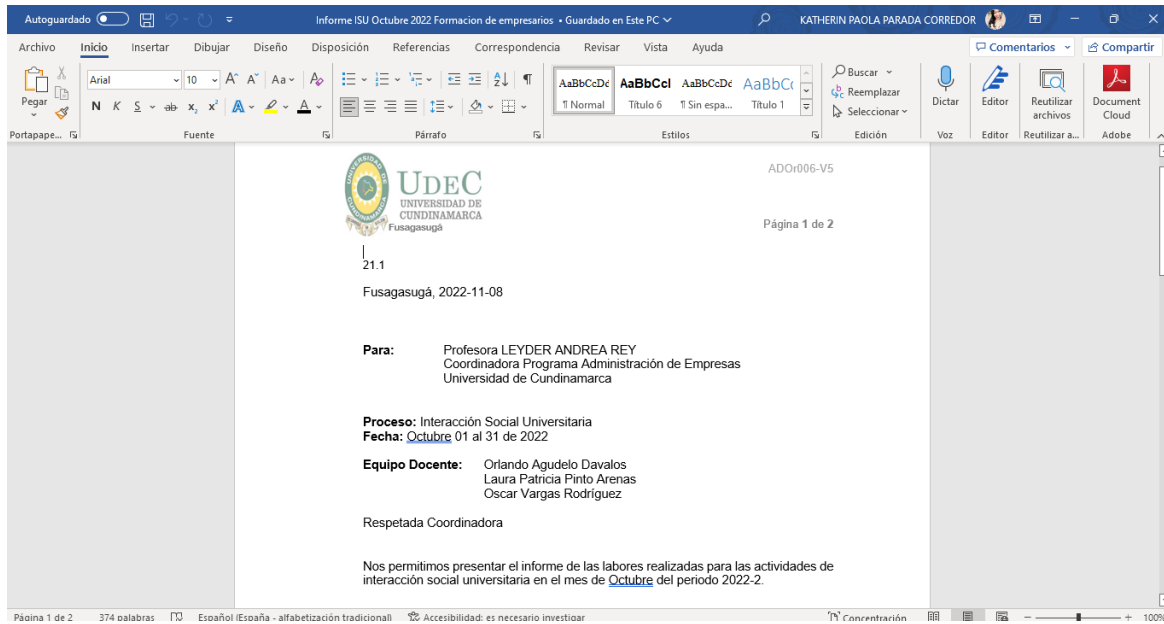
Autoguardado Informe ISU Octubre 2022 Formacion de empresarios • Guardado en Este PC KATHERIN PAOLA PARADA CORREDOR

Archivo Inicio Insertar Dibujar Diseño Disposición Referencias Correspondencia Revisar Vista Ayuda Comentarios Compartir

Pegar Arial 10 N K S AaBbCcDd AaBbCcl AaBbCcDd AaBbC Buscar Reemplazar Seleccionar Dictar Editor Reutilizar archivos Document Cloud
¶ Normal Título 6 ¶ Sin espa... Título 1
Portapape... Fuente Párrafo Estilos Edición Voz Editor Reutilizar a... Adobe

UDEC
UNIVERSIDAD DE CUNDINAMARCA
Fusagasugá

ADOr006-V5

Página 1 de 2

21.1

Fusagasugá, 2022-11-08

**Para:** Profesora LEYDER ANDREA REY
Coordinadora Programa Administración de Empresas
Universidad de Cundinamarca

**Proceso:** Interacción Social Universitaria
**Fecha:** Octubre 01 al 31 de 2022

**Equipo Docente:** Orlando Agudelo Davalos
Laura Patricia Pinto Arenas
Oscar Vargas Rodríguez

Respetada Coordinadora

Nos permitimos presentar el informe de las labores realizadas para las actividades de interacción social universitaria en el mes de Octubre del periodo 2022-2.

Página 1 de 2 374 palabras Español (España - alfabetización tradicional) Accesibilidad: es necesario investigar Concentración 100%